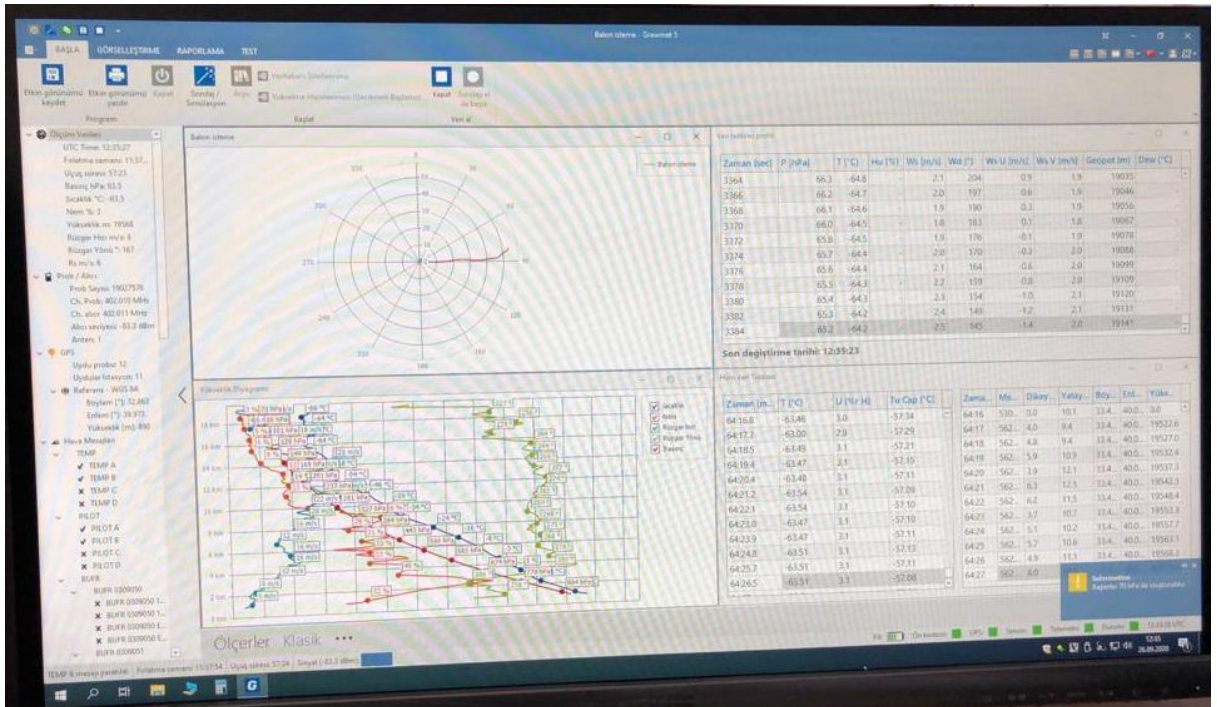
Balon izleme - Grawmet 5

BAŞLA GÖRSELLEŞTİRME RAPORLAMA TEST

Etkin görünümü kaydet
Etkin görünümü yazdır
Kapat
Sondaj / Simülasyon
Arşiv
Yazılabilen Simülasyonu
Yükseltme Hesaplamasını (Gecikmeli Başlatma)
Kaydet
Sondajı al ile başla
Program
Başlat
Veri al

Ölçüm Verileri
UTC Time: 12:35:27
Fırlatma zamanı: 11:57...
Uçuş süresi: 57:23
Basınç hPa: 63.5
Sıcaklık °C: -63.5
Nem %: 3
Yükseklik m: 19568
Rüzgar Hızı m/s: 6
Rüzgar Yönü °: 167
Rs m/s: 6
Prob / Alıcı
Prob Sayısı: 19027576
Ch. Prob: 402.010 MHz
Ch. alıcı: 402.011 MHz
Alıcı seviyesi: -83.3 dBm
Anten: 1
GPS
Uydu probu: 12
Uydular listesiyon: 11
Referans - WGS 84
Boylam [°]: 32.863
Enlem [°]: 39.973
Yükseklik [m]: 890
Hava Mesajları
TEMP
TEMP A
TEMP B
TEMP C
TEMP D
PILOT
PILOT A
PILOT B
PILOT C
PILOT D
BUFR
BUFR 0309050
BUFR 0309050 1...
BUFR 0309050 1...
BUFR 0309050 E...
BUFR 0309050 E...
BUFR 0309051

Balon izleme
Balon izleme
330 30 300 60 270 90 240 120 210 150 180

Yükseklik Diyagramı
Sıcaklık
Nem
Rüzgar hızı
Rüzgar Yönü
Basınç

Son telemetri profili
| Zaman [sec] | P [hPa] | T [°C] | Hu [%] | Ws [m/s] | Wd [°] | Ws U [m/s] | Ws V [m/s] | Geopot [m] | Dew [°C] |
|---|---|---|---|---|---|---|---|---|---|
| 3364 | 66.3 | -64.8 | | 2.1 | 204 | 0.9 | 1.9 | 19035 | |
| 3366 | 66.2 | -64.7 | | 2.0 | 197 | 0.6 | 1.9 | 19046 | |
| 3368 | 66.1 | -64.6 | | 1.9 | 190 | 0.3 | 1.9 | 19056 | |
| 3370 | 66.0 | -64.5 | | 1.8 | 183 | 0.1 | 1.8 | 19067 | |
| 3372 | 65.8 | -64.5 | | 1.9 | 176 | -0.1 | 1.9 | 19078 | |
| 3374 | 65.7 | -64.4 | | 2.0 | 170 | -0.3 | 2.0 | 19088 | |
| 3376 | 65.6 | -64.4 | | 2.1 | 164 | -0.6 | 2.0 | 19099 | |
| 3378 | 65.5 | -64.3 | | 2.2 | 159 | -0.8 | 2.0 | 19109 | |
| 3380 | 65.4 | -64.3 | | 2.3 | 154 | -1.0 | 2.1 | 19120 | |
| 3382 | 65.3 | -64.2 | | 2.4 | 149 | -1.2 | 2.1 | 19131 | |
| 3384 | 65.2 | -64.2 | | 2.5 | 145 | -1.4 | 2.0 | 19141 | |

Son değiştirme tarihi: 12:35:23

Ham veri Tablosu
| Zaman [m... | T [°C] | U [%rH] | Tu Cap [°C] |
|---|---|---|---|
| 64:16.8 | -63.46 | 3.0 | -57.34 |
| 64:17.7 | -63.00 | 2.9 | -57.29 |
| 64:18.5 | -63.49 | 3.1 | -57.21 |
| 64:19.4 | -63.47 | 3.1 | -57.15 |
| 64:20.4 | -63.48 | 3.1 | -57.11 |
| 64:21.2 | -63.54 | 3.1 | -57.09 |
| 64:22.1 | -63.54 | 3.1 | -57.10 |
| 64:23.0 | -63.47 | 3.1 | -57.10 |
| 64:23.9 | -63.47 | 3.1 | -57.11 |
| 64:24.8 | -63.51 | 3.1 | -57.13 |
| 64:25.7 | -63.51 | 3.1 | -57.11 |
| 64:26.5 | -63.51 | 3.1 | -57.08 |

| Zama... | Me... | Dikey... | Yatay... | Boy... | Enl... | Yüks... |
|---|---|---|---|---|---|---|
| 64:16 | 530... | 0.0 | 10.1 | 33.4... | 40.0... | 0.0 |
| 64:17 | 562... | 4.0 | 9.4 | 33.4... | 40.0... | 19522.6 |
| 64:18 | 562... | 4.8 | 9.4 | 33.4... | 40.0... | 19527.0 |
| 64:19 | 562... | 5.9 | 10.9 | 33.4... | 40.0... | 19532.4 |
| 64:20 | 562... | 3.9 | 12.1 | 33.4... | 40.0... | 19537.3 |
| 64:21 | 562... | 6.3 | 12.5 | 33.4... | 40.0... | 19542.3 |
| 64:22 | 562... | 6.2 | 11.5 | 33.4... | 40.0... | 19548.4 |
| 64:23 | 562... | 3.7 | 10.7 | 33.4... | 40.0... | 19553.3 |
| 64:24 | 562... | 5.1 | 10.2 | 33.4... | 40.0... | 19557.7 |
| 64:25 | 562... | 5.7 | 10.6 | 33.4... | 40.0... | 19563.1 |
| 64:26 | 562... | 4.9 | 11.1 | 33.4... | 40.0... | 19568.3 |
| 64:27 | 562... | 4.0 | | | | |

Information
Başarılı: 70 hPa'ya ulaşıldı.

Ölçerler Klasik •••

TEMP B mesajı yaratıldı. Fırlatma zamanı: 11:57:54 Uçuş süresi: 57:24 Sinyal: [-83.3 dBm]

12:35
26.09.2020